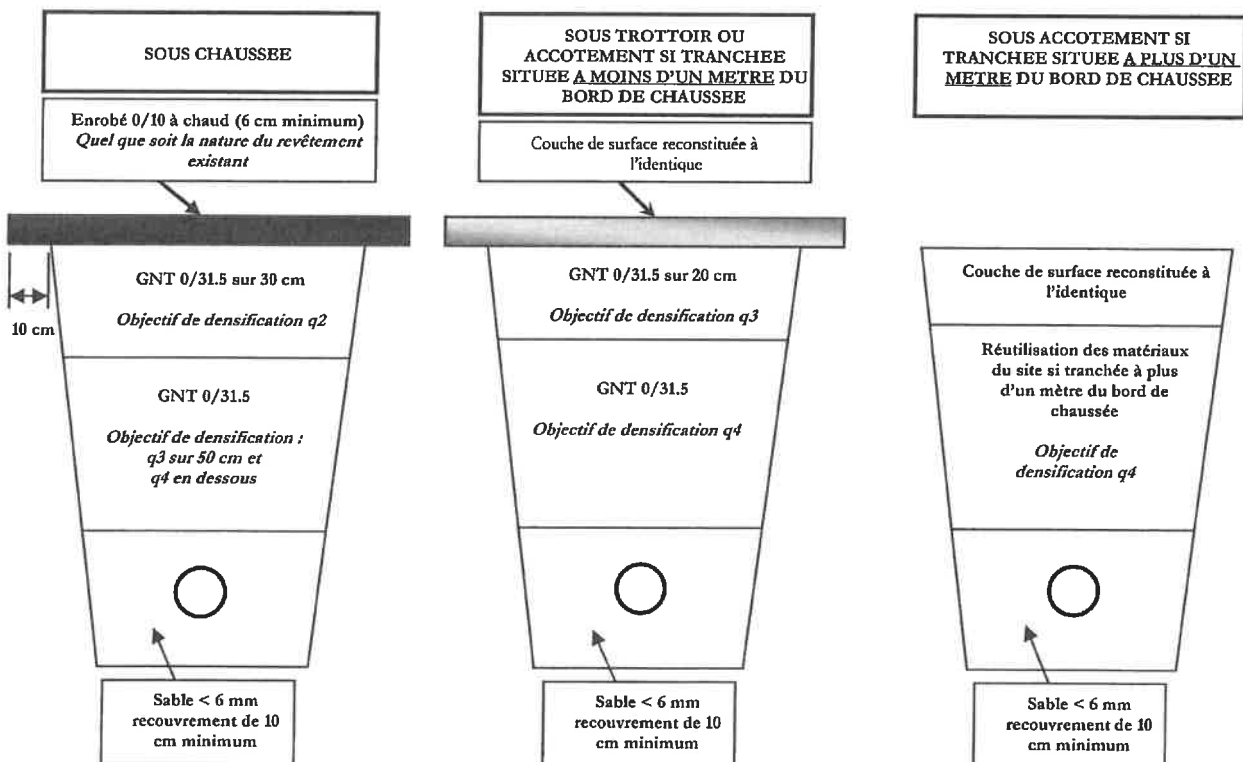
SOUS CHAUSSEE

Enrobé 0/10 à chaud (6 cm minimum)
*Quel que soit la nature du revêtement existant*

10 cm

GNT 0/31.5 sur 30 cm

*Objectif de densification q2*

GNT 0/31.5

*Objectif de densification : q3 sur 50 cm et q4 en dessous*

Sable < 6 mm recouvrement de 10 cm minimum

SOUS TROTTOIR OU ACCOTEMENT SI TRANCHEE SITUEE A MOINS D'UN METRE DU BORD DE CHAUSSEE

Couche de surface reconstituée à l'identique

GNT 0/31.5 sur 20 cm

*Objectif de densification q3*

GNT 0/31.5

*Objectif de densification q4*

Sable < 6 mm recouvrement de 10 cm minimum

SOUS ACCOTEMENT SI TRANCHEE SITUEE A PLUS D'UN METRE DU BORD DE CHAUSSEE

Couche de surface reconstituée à l'identique

Réutilisation des matériaux du site si tranchée à plus d'un mètre du bord de chaussée

*Objectif de densification q4*

Sable < 6 mm recouvrement de 10 cm minimum